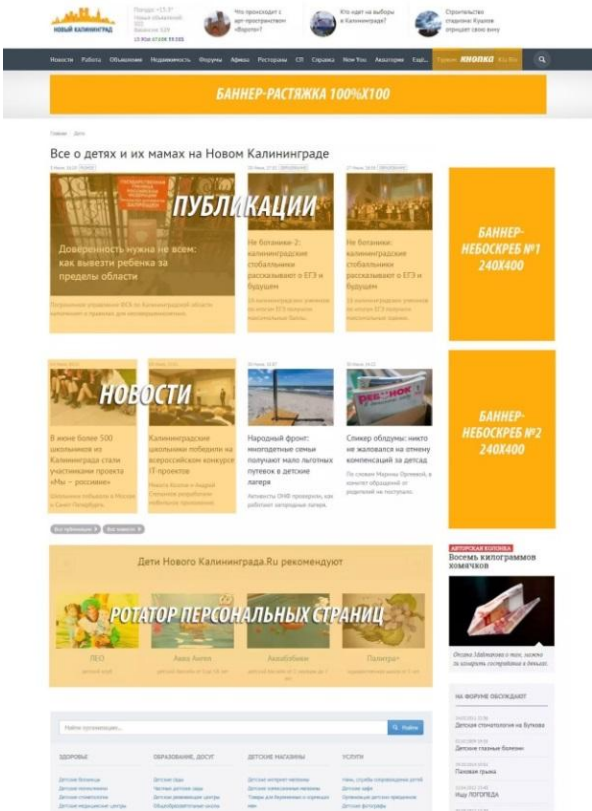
НОВЫЙ КАЛИНИНГРАД

Что происходит с арт-пространством «Ворота»?

Кто идет на выборы в Калининград?

Строительство стадиона: Кушков опровергает свою вину

Новости Работа Объявления Недвижимость Форумы Афиша Рестораны СП Справка New You Акватория

БАННЕР-РАСТЯЖКА 100%X100

Главная / Дети

Все о детях и их мамах на Новом Калининграде

ПУБЛИКАЦИИ

Доверенность нужна не всем: как вывезти ребенка за пределы области

Не ботаники-2: калининградские стобалльники рассказывают о ЕГЭ и будущем

Не ботаники: калининградские стобалльники рассказывают о ЕГЭ и будущем

БАННЕР-НЕБОСКРЕБ №1 240X400

НОВОСТИ

В июне более 500 школьников из Калининграда стали участниками проекта «Мы — россияне»

Калининградские школьники победили во всероссийском конкурсе IT-проектов

Народный фронт: многодетные семьи получают мало льготных путевок в детские лагеря

Спикер облдумы: никто не жаловался на отмену компенсаций за детсад

БАННЕР-НЕБОСКРЕБ №2 240X400

Все публикации Все новости

Дети Нового Калининграда.Ru рекомендуют

РОТАТОР ПЕРСОНАЛЬНЫХ СТРАНИЦ

ЛЕО

Аква Ангел

Аквабэбики

Палитра+

АВТОРСКАЯ КОЛОНКА

Восемь килограммов хомячков

НА ФОРУМЕ ОБСУЖДАЮТ

Детская стоматология на Бугаева

Детские глазные болезни

Паховая грыжа

Ищу ЛОГОПЕДА

Найти

ЗДОРОВЬЕ

ОБРАЗОВАНИЕ, ДОСУГ

ДЕТСКИЕ МАГАЗИНЫ

УСЛУГИ